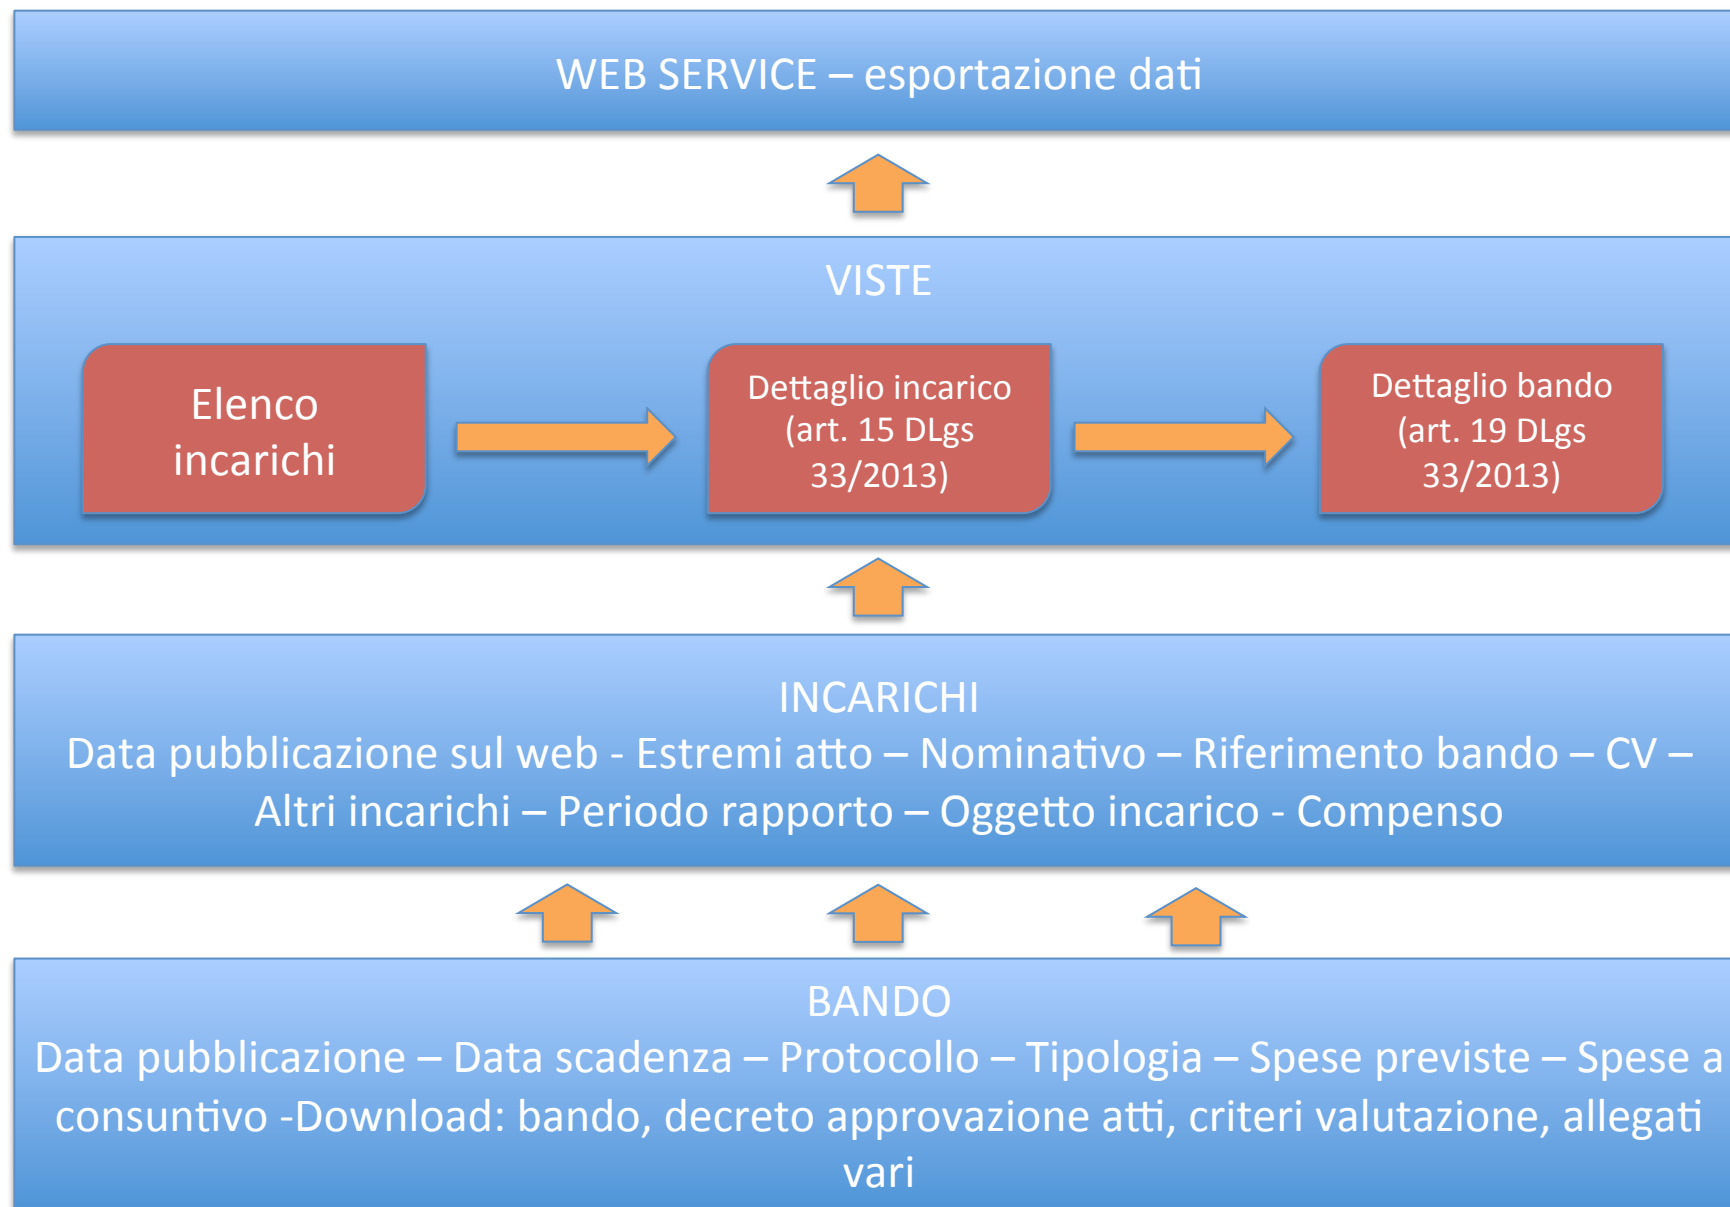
WEB SERVICE – esportazione dati

VISTE

Elenco incarichi

Dettaglio incarico (art. 15 DLgs 33/2013)

Dettaglio bando (art. 19 DLgs 33/2013)

INCARICHI
Data pubblicazione sul web - Estremi atto – Nominativo – Riferimento bando – CV – Altri incarichi – Periodo rapporto – Oggetto incarico - Compenso

BANDO
Data pubblicazione – Data scadenza – Protocollo – Tipologia – Spese previste – Spese a consuntivo -Download: bando, decreto approvazione atti, criteri valutazione, allegati vari